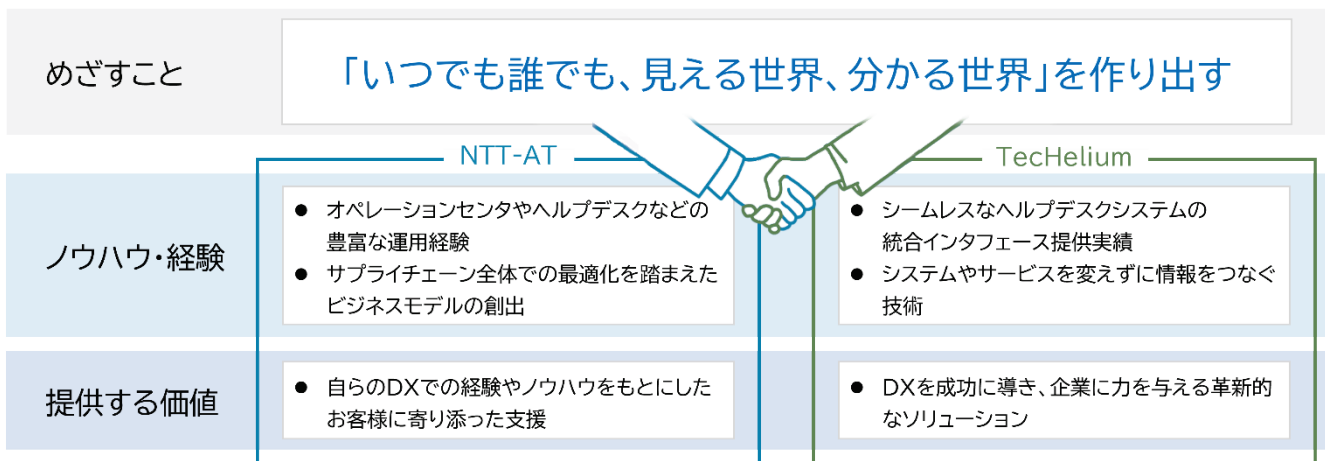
めざすこと

「いつでも誰でも、見える世界、分かる世界」を作り出す

NTT-AT

TecHelium

ノウハウ・経験

● オペレーションセンタやヘルプデスクなどの豊富な運用経験
● サプライチェーン全体での最適化を踏まえたビジネスモデルの創出

● シームレスなヘルプデスクシステムの統合インタフェース提供実績
● システムやサービスを変えずに情報をつなぐ技術

提供する価値

● 自らのDXでの経験やノウハウをもとにしたお客様に寄り添った支援

● DXを成功に導き、企業に力を与える革新的なソリューション